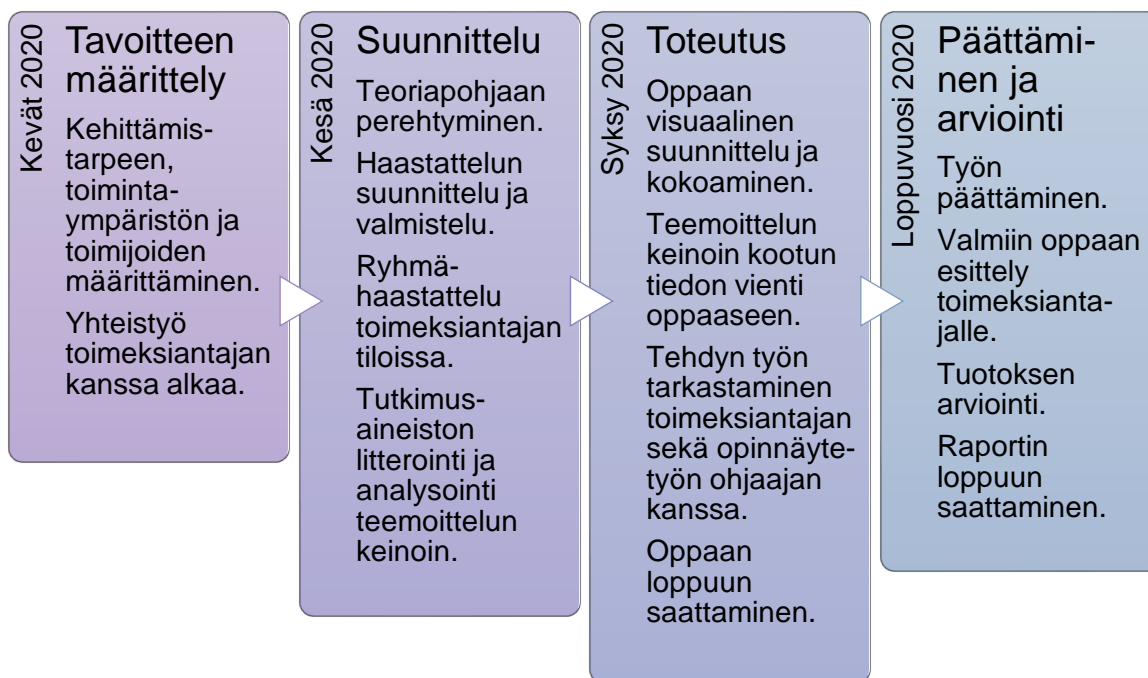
Kevät 2020

Tavoitteen määrittely

Kehittämistarpeen, toimintaympäristön ja toimijoiden määrittäminen.

Yhteistyö toimeksiantajan kanssa alkaa.

Kesä 2020

Suunnittelu

Teoriapohjaan perehtyminen.

Haastattelun suunnittelu ja valmistelu.

Ryhmähaastattelu toimeksiantajan tiloissa.

Tutkimusaineiston litterointi ja analysointi teemoittelun keinoin.

Syksy 2020

Toteutus

Oppaan visuaalinen suunnittelu ja kokoaminen.

Teemoittelun keinoin kootun tiedon vienti oppaaseen.

Tehdyn työn tarkastaminen toimeksiantajan sekä opinnäytetyön ohjaajan kanssa.

Oppaan loppuun saattaminen.

Loppuvuosi 2020

Päättäminen ja arviointi

Työn päättäminen.

Valmiin oppaan esittely toimeksiantajalle.

Tuotoksen arviointi.

Raportin loppuun saattaminen.